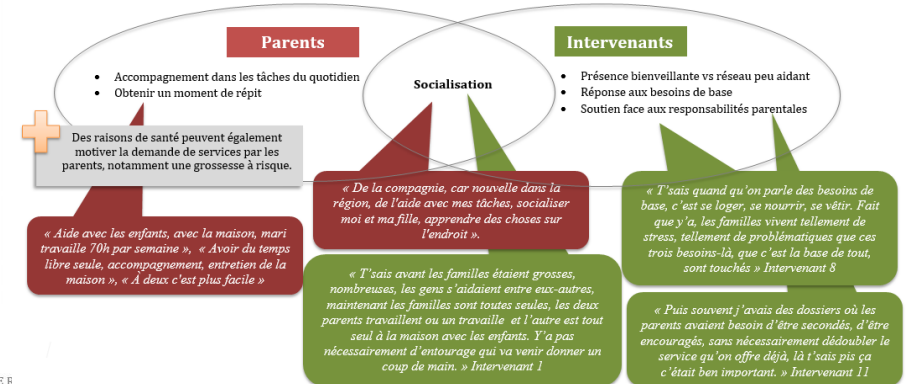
Parents

Intervenants

- Accompagnement dans les tâches du quotidien
- Obtenir un moment de répit

Socialisation

- Présence bienveillante vs réseau peu aidant
- Réponse aux besoins de base
- Soutien face aux responsabilités parentales

Des raisons de santé peuvent également motiver la demande de services par les parents, notamment une grossesse à risque.

« De la compagnie, car nouvelle dans la région, de l'aide avec mes tâches, socialiser moi et ma fille, apprendre des choses sur l'endroit ».

« T'sais quand qu'on parle des besoins de base, c'est se loger, se nourrir, se vêtir. Fait que y'a, les familles vivent tellement de stress, tellement de problématiques que ces trois besoins-là, que c'est la base de tout, sont touchés » Intervenant 8

« Aide avec les enfants, avec la maison, mari travaille 70h par semaine », « Avoir du temps libre seule, accompagnement, entretien de la maison », « À deux c'est plus facile »

« T'sais avant les familles étaient grosses, nombreuses, les gens s'aidaient entre eux-autres, maintenant les familles sont toutes seules, les deux parents travaillent ou un travaille et l'autre est tout seul à la maison avec les enfants. Y'a pas nécessairement d'entourage qui va venir donner un coup de main. » Intervenant 1

« Puis souvent j'avais des dossiers où les parents avaient besoin d'être secondés, d'être encouragés, sans nécessairement dédoubler le service qu'on offre déjà, là t'sais pis ça c'était ben important. » Intervenant 11